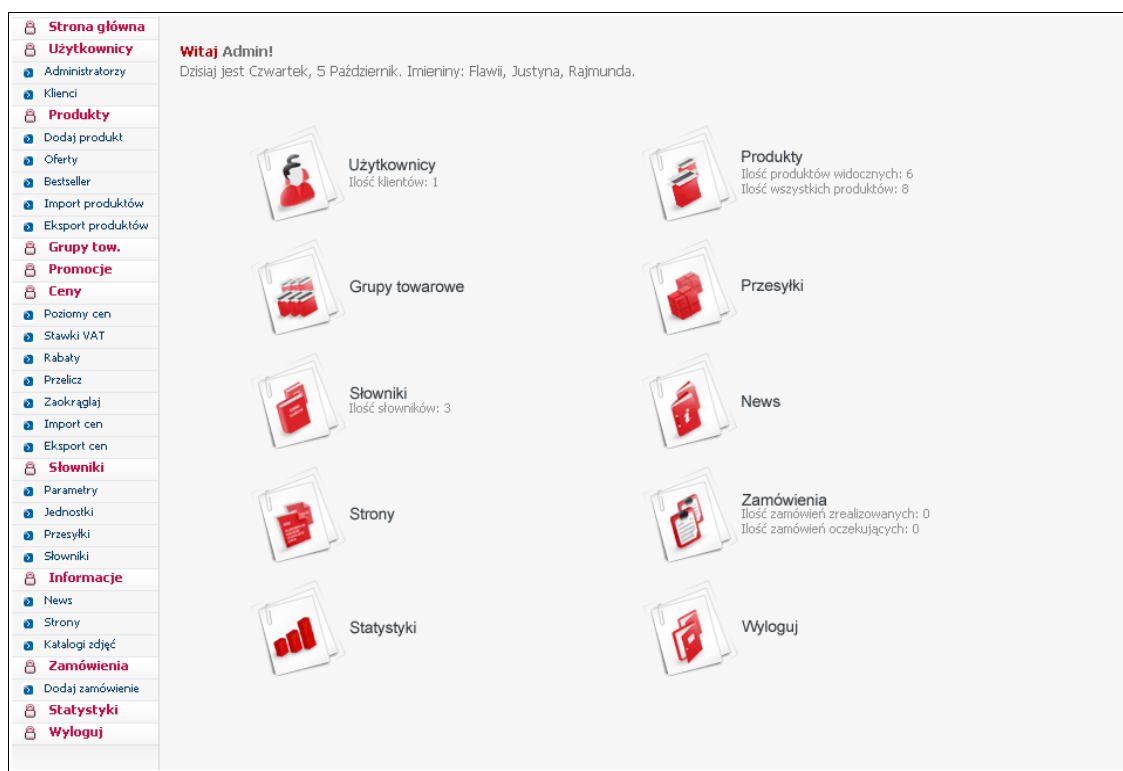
Strona główna
Użytkownicy
Administratorzy
Klienci
Produkty
Dodaj produkt
Oferty
Bestseller
Import produktów
Eksport produktów
Grupy tow.
Promocje
Ceny
Poziomy cen
Stawki VAT
Rabaty
Przelicz
Zaokrąglaj
Import cen
Eksport cen
Słowniki
Parametry
Jednostki
Przesyłki
Słowniki
Informacje
News
Strony
Katalogi zdjęć
Zamówienia
Dodaj zamówienie
Statystyki
Wyloguj

Witaj Admin!
Dzisiaj jest Czwartek, 5 Październik. Imieniny: Flawii, Justyna, Rajmunda.

Użytkownicy
Ilość klientów: 1

Produkty
Ilość produktów widocznych: 6
Ilość wszystkich produktów: 8

Grupy towarowe

Przesyłki

Słowniki
Ilość słowników: 3

News

Strony

Zamówienia
Ilość zamówień zrealizowanych: 0
Ilość zamówień oczekujących: 0

Statystyki

Wyloguj